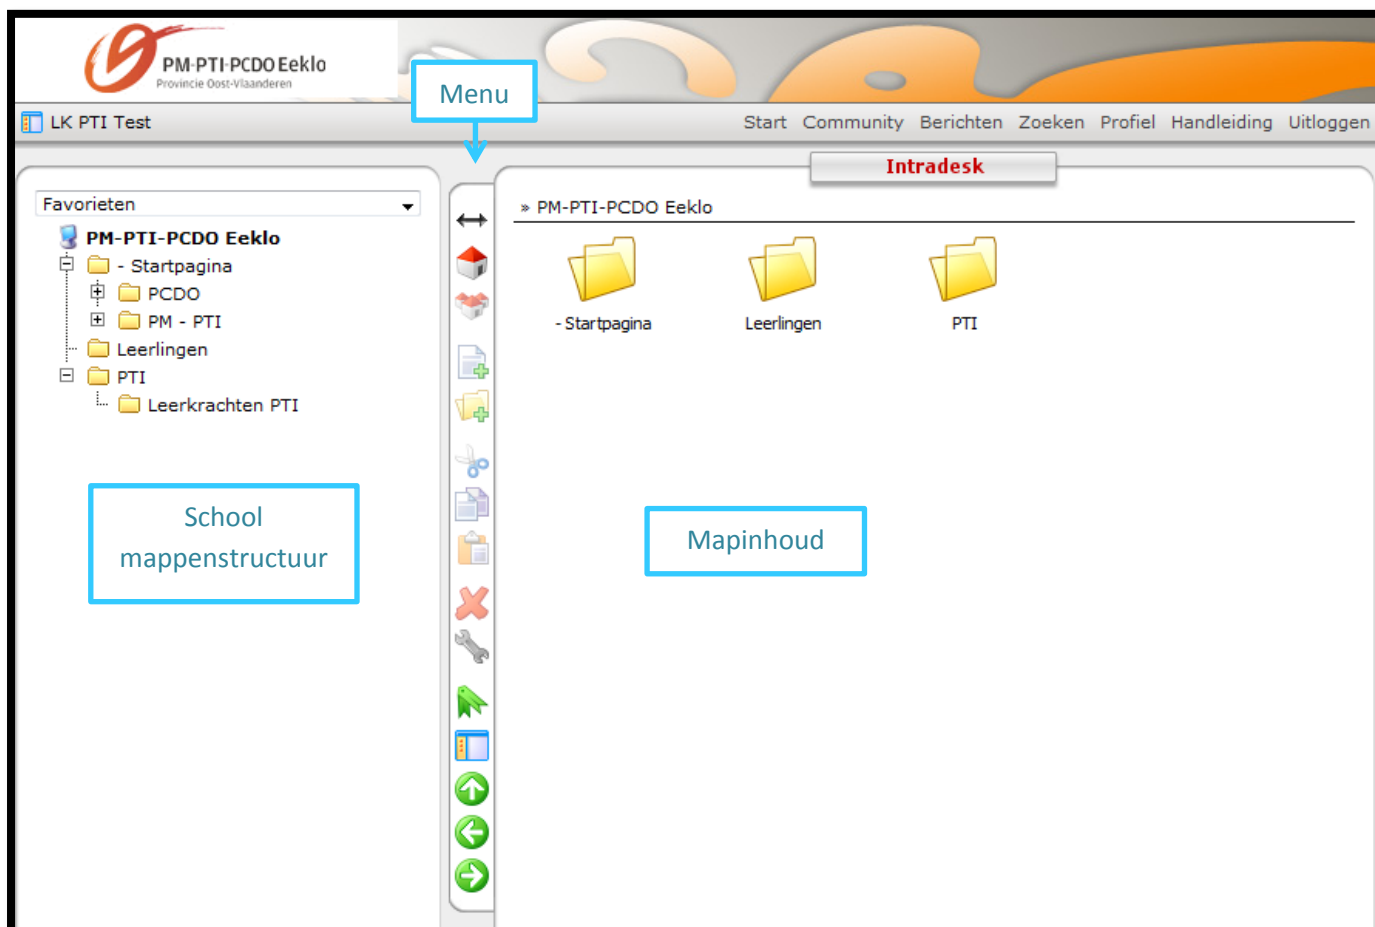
PM-PTI-PCDO Eeklo
Provincie Oost-Vlaanderen

Menu

LK PTI Test

Start Community Berichten Zoeken Profiel Handleiding Uitloggen

Intradesk

Favorieten

PM-PTI-PCDO Eeklo
- Startpagina
PCDO
PM - PTI
Leerlingen
PTI
Leerkrachten PTI

School mappenstructuur

» PM-PTI-PCDO Eeklo

- Startpagina
Leerlingen
PTI

Mapinhoud